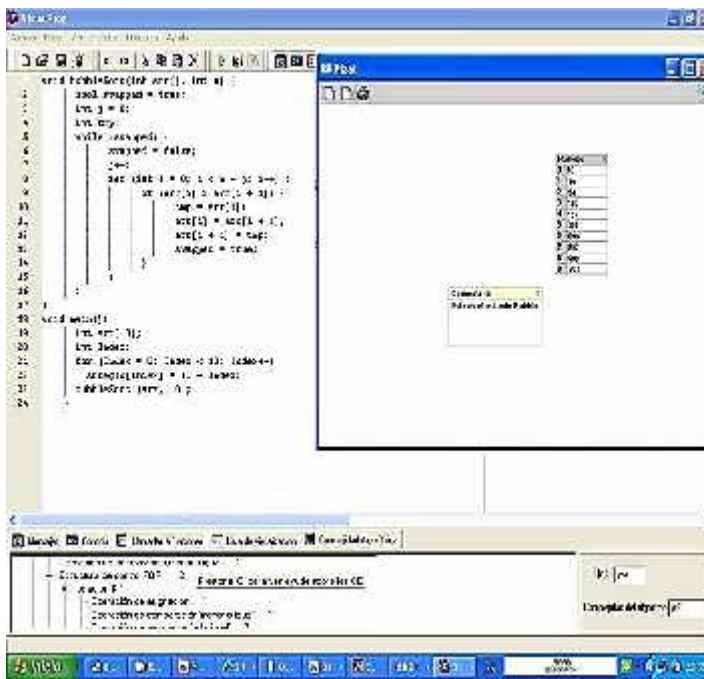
void bubbleSort(int arr[], int n) {
1	bool swapped = true;
2	int j = 0;
3	int tmp;
4	while (swapped) {
5	swapped = false;
6	j++;
7	for (int i = 0; i < n - j; i++) {
8	if (arr[i] > arr[i + 1]) {
9	tmp = arr[i];
10	arr[i] = arr[i + 1];
11	arr[i + 1] = tmp;
12	swapped = true;
13	}
14	}
15	}
16	}
17	void main() {
18	int arr[10];
19	int index;
20	for (index = 0; index < 10; index++)
21	arr[index] = 10 - index;
22	bubbleSort(arr, 10);
23	}

PSeI

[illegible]

Ordenación Burbuja

Mensajes | Errores | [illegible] | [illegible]

Programa C con arreglo de enteros (C)

k: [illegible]

Consejos del algoritmo: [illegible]